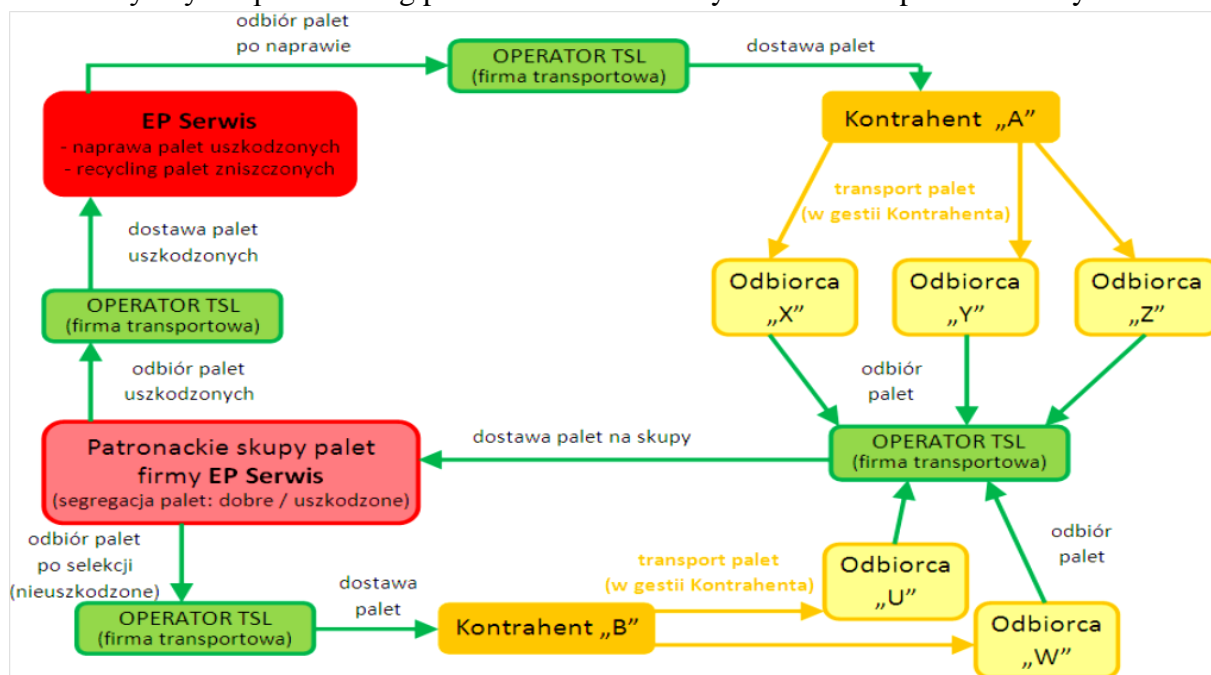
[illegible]

odbiór palet
po naprawie

OPERATOR TSL
(firma transportowa)

dostawa palet

Kontrahent „A"

EP Serwis
- naprawa palet uszkodzonych
- recycling palet zniszczonych

transport palet
(w gestii Kontrahenta)

dostawa palet
uszkodzonych

Odbiorca
„X"

Odbiorca
„Y"

Odbiorca
„Z"

OPERATOR TSL
(firma transportowa)

odbiór palet
uszkodzonych

odbiór
palet

Patronackie skupy palet
firmy EP Serwis
(segregacja palet: dobre / uszkodzone)

dostawa palet na skupy

OPERATOR TSL
(firma transportowa)

odbiór palet
po selekcji
(nieuszkodzone)

odbiór
palet

transport palet
(w gestii Kontrahenta)

Odbiorca
„U"

dostawa
palet

OPERATOR TSL
(firma transportowa)

Kontrahent „B"

Odbiorca
„W"